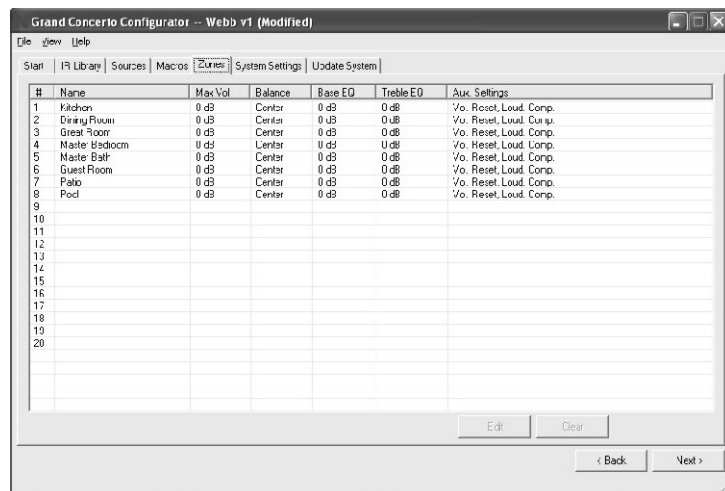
Grand Concerto Configurator -- Webb v1 (Modified)

File View Help

Start | IR Library | Sources | Macros | Zones | System Settings | Update System

| # | Name | Max Vol | Balance | Base EQ | Treble EQ | Aux. Settings |
|---|---|---|---|---|---|---|
| 1 | Kitchen | 0 dB | Center | 0 dB | 0 dB | Vo. Reset, Loud. Comp. |
| 2 | Dining Room | 0 dB | Center | 0 dB | 0 dB | Vo. Reset, Loud. Comp. |
| 3 | Great Room | 0 dB | Center | 0 dB | 0 dB | Vo. Reset, Loud. Comp. |
| 4 | Master Bedroom | 0 dB | Center | 0 dB | 0 dB | Vo. Reset, Loud. Comp. |
| 5 | Master Bath | 0 dB | Center | 0 dB | 0 dB | Vo. Reset, Loud. Comp. |
| 6 | Guest Room | 0 dB | Center | 0 dB | 0 dB | Vo. Reset, Loud. Comp. |
| 7 | Patio | 0 dB | Center | 0 dB | 0 dB | Vo. Reset, Loud. Comp. |
| 8 | Pool | 0 dB | Center | 0 dB | 0 dB | Vo. Reset, Loud. Comp. |
| 9 | | | | | | |
| 10 | | | | | | |
| 11 | | | | | | |
| 12 | | | | | | |
| 13 | | | | | | |
| 14 | | | | | | |
| 15 | | | | | | |
| 16 | | | | | | |
| 17 | | | | | | |
| 18 | | | | | | |
| 19 | | | | | | |
| 20 | | | | | | |

Edit Clear

< Back Next >